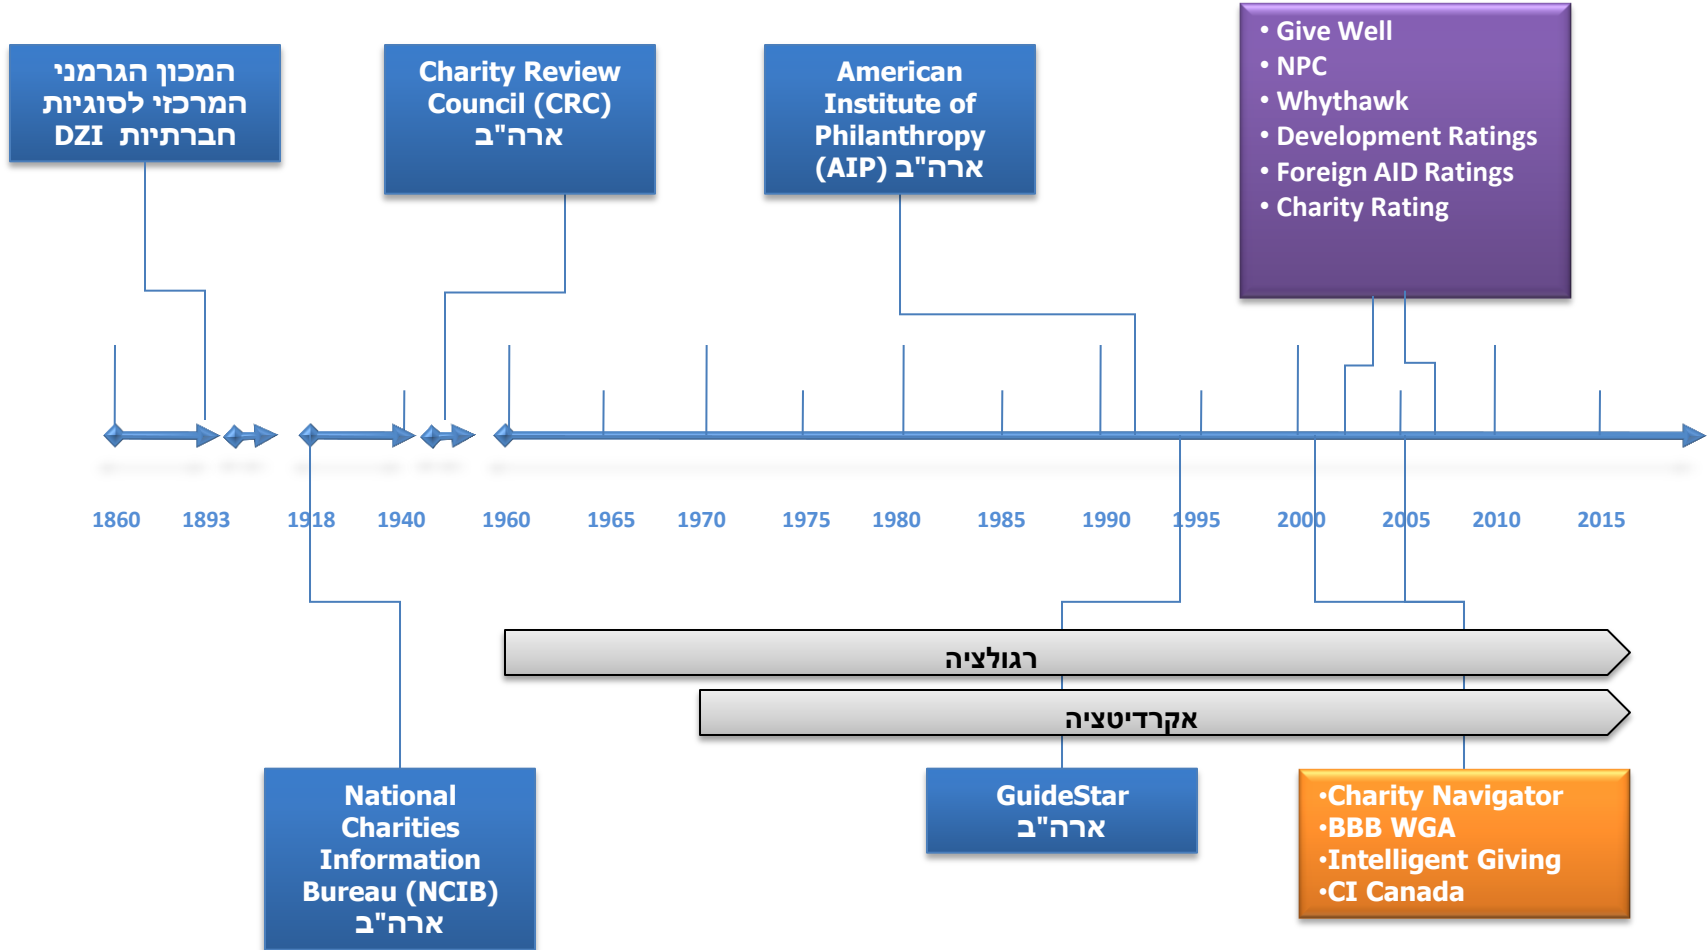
המכון הגרמני המרכזי לסוגיות DZI חברתיות

Charity Review Council (CRC) ארה"ב

American Institute of Philanthropy (AIP) ארה"ב

• Give Well
• NPC
• Whythawk
• Development Ratings
• Foreign AID Ratings
• Charity Rating

1860 1893 1918 1940 1960 1965 1970 1975 1980 1985 1990 1995 2000 2005 2010 2015

רגולציה

אקרדיטציה

National Charities Information Bureau (NCIB) ארה"ב

GuideStar ארה"ב

•Charity Navigator
•BBB WGA
•Intelligent Giving
•CI Canada